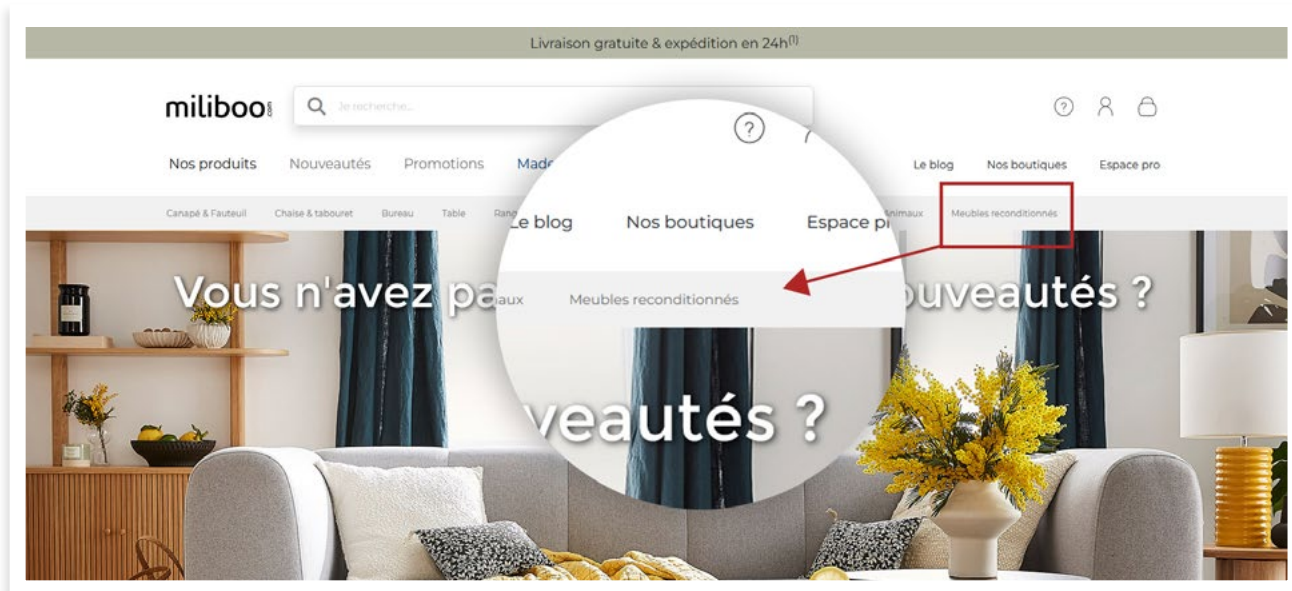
Livraison gratuite & expédition en 24h$^{(1)}$

miliboo.com

Je recherche...

Nos produits Nouveautés Promotions Made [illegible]

Le blog Nos boutiques Espace pro

Canapé & Fauteuil Chaise & tabouret Bureau Table Ran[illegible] Animaux Meubles reconditionnés

Le blog Nos boutiques Espace p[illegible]

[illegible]aux Meubles reconditionnés

Vous n'avez pa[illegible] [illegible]ouveautés ?

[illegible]veautés ?